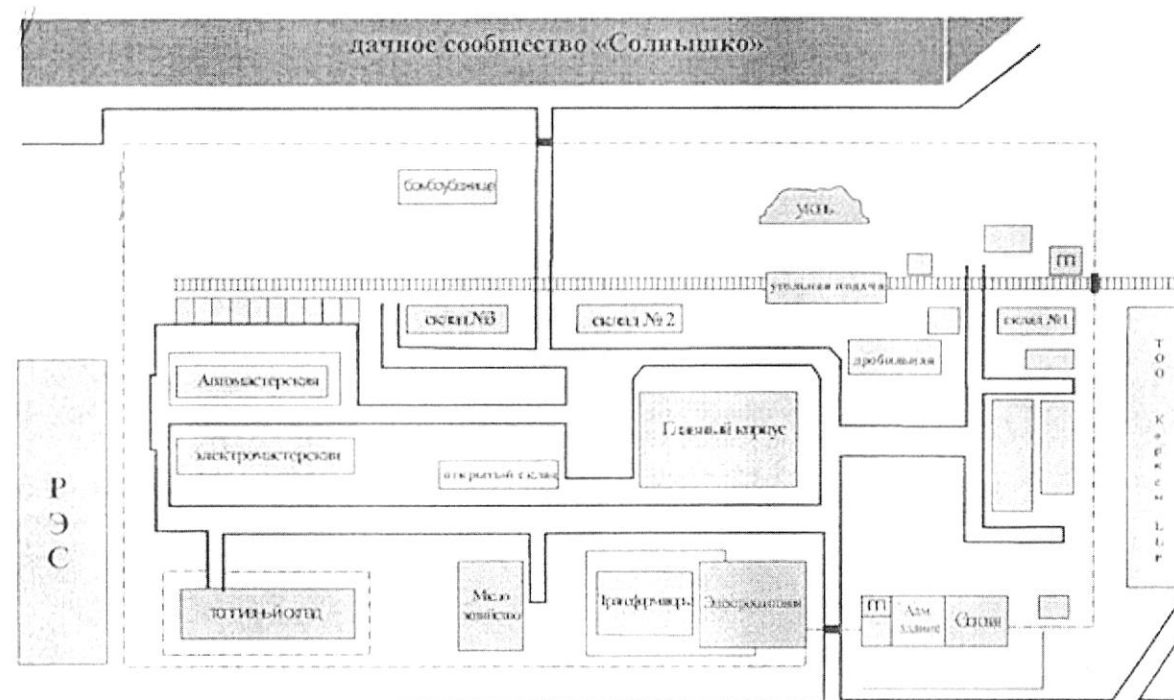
дачное сообщество «Солнышко»

бомбоубежище

уголь

П

угольная подача

склад №3

склад № 2

склад №1

дробильная

Автомастерская

Главный корпус

электромастерская

открытый склад

Р
Э
С

ТОО Кайкен LLP

топливный склад

Масло хозяйство

Трансформаторы

Электроцентраль

П

Адм здание

Столовая